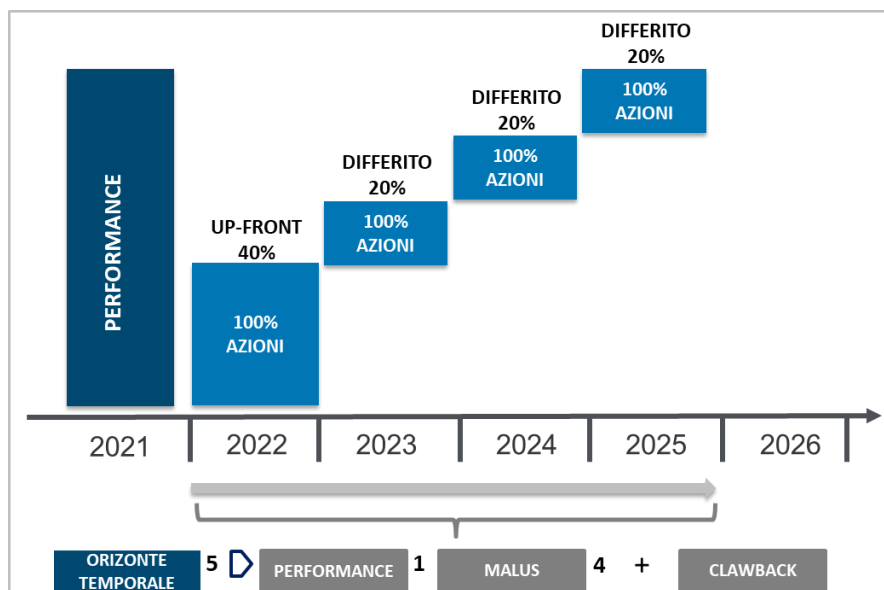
PERFORMANCE

UP-FRONT 40%
100% AZIONI

DIFFERITO 20%
100% AZIONI

DIFFERITO 20%
100% AZIONI

DIFFERITO 20%
100% AZIONI

2021 2022 2023 2024 2025 2026

ORIZZONTE TEMPORALE 5 PERFORMANCE 1 MALUS 4 + CLAWBACK